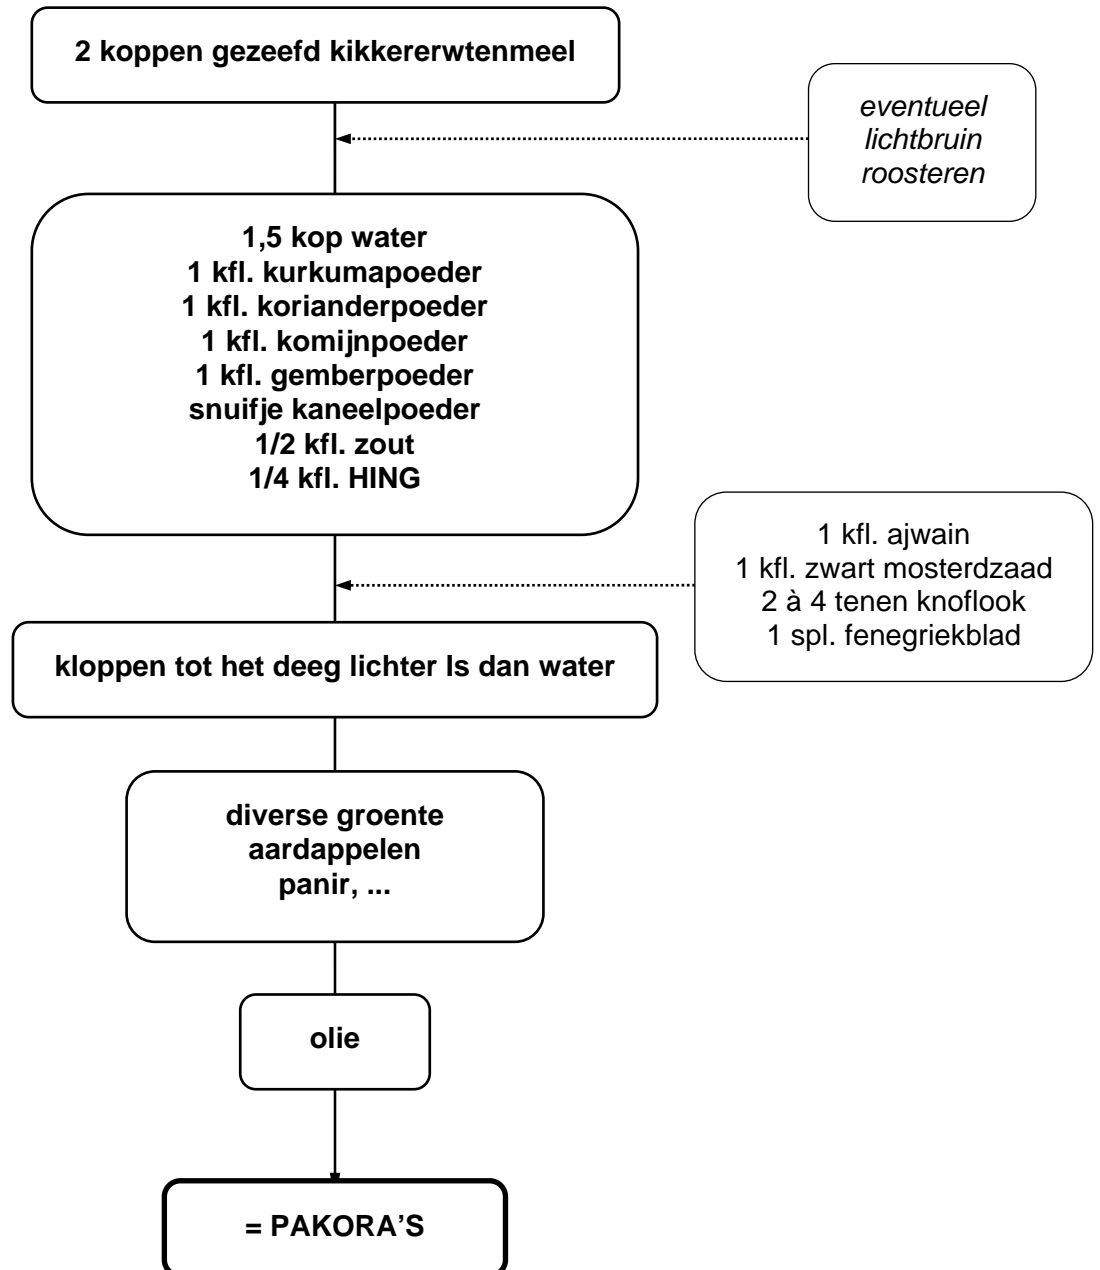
2 koppen gezeefd kikkererwtenmeel

eventueel lichtbruin roosteren

1,5 kop water
1 kfl. kurkumapoeder
1 kfl. korianderpoeder
1 kfl. komijnpoeder
1 kfl. gemberpoeder
snuifje kaneelpoeder
1/2 kfl. zout
1/4 kfl. HING

1 kfl. ajwain
1 kfl. zwart mosterdzaad
2 à 4 tenen knoflook
1 spl. fenegriekblad

kloppen tot het deeg lichter Is dan water

diverse groente
aardappelen
panir, ...

olie

= PAKORA'S